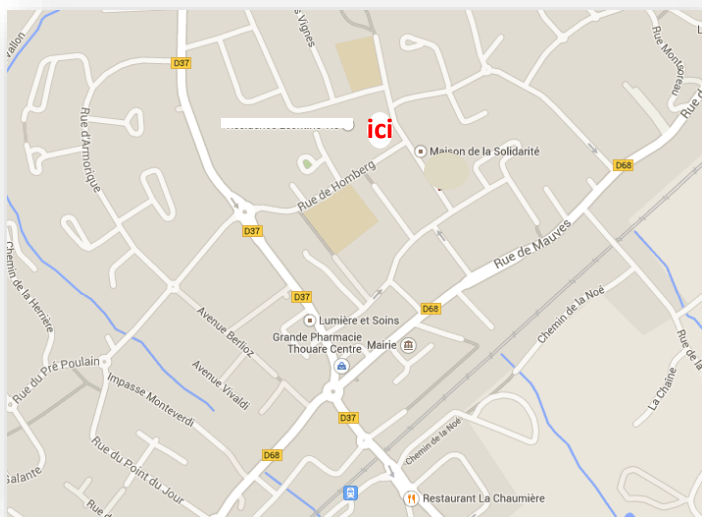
Vallon
s Vignes
D37
Rue d'Armorique
ici
Maison de la Solidarité
Rue Montforeau
Rue de Homberg
D68
D37
Rue de Mauves
Chemin de la Herrière
D37
Avenue Berlioz
D68
Chemin de la Noé
Lumière et Soins
Grande Pharmacie Thouare Centre
Mairie
Rue du Pré Poulain
Impasse Monteverdi
Avenue Vivaldi
D37
La Chaîne
Chemin de la Noé
Rue du Point du Jour
D68
Galante
Restaurant La Chaumière